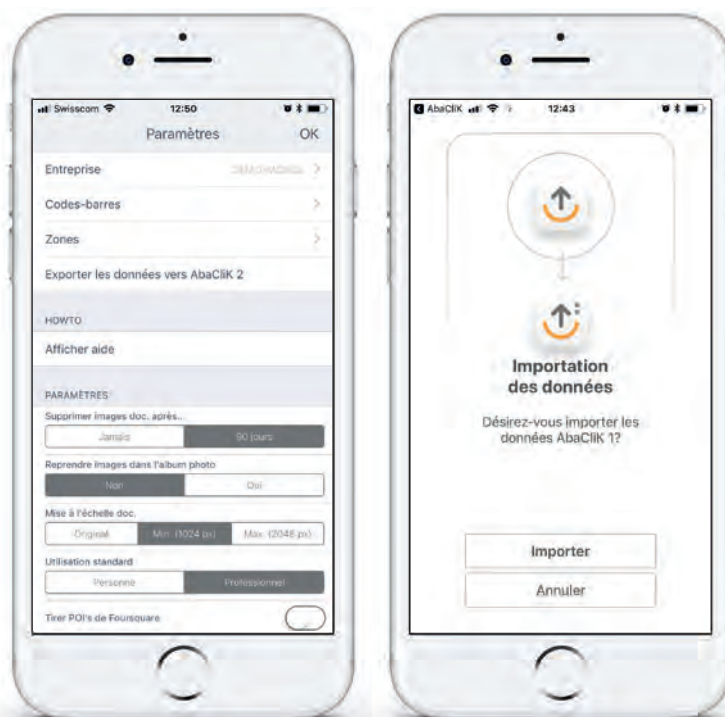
Swisscom 12:50
Paramètres
OK
Entreprise
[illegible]
Codes-barres
Zones
Exporter les données vers AbaCliK 2
HOWTO
Afficher aide
PARAMÈTRES
Supprimer images doc. après...
Jamais
90 jours
Reprendre images dans l'album photo
Non
Oui
Mise à l'échelle doc.
Original
Min. (1024 px)
Max. (2048 px)
Utilisation standard
Personne
Professionnel
Tirer POI's de Foursquare

AbaCliK 12:43
Importation des données
Désirez-vous importer les données AbaCliK 1?
Importer
Annuler